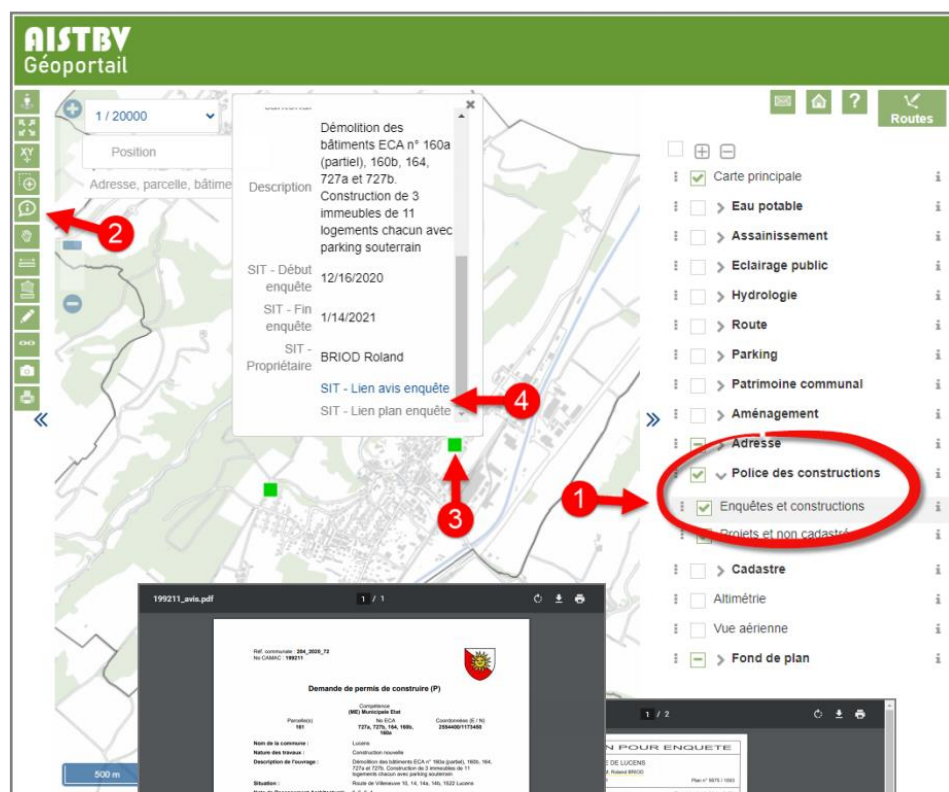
AISTBV
Géoportail

1 / 20000
Position
Adresse, parcelle, bâtime

Description
Démolition des bâtiments ECA n° 160a (partiel), 160b, 164, 727a et 727b. Construction de 3 immeubles de 11 logements chacun avec parking souterrain

SIT - Début enquête
12/16/2020

SIT - Fin enquête
1/14/2021

SIT - Propriétaire
BRIOD Roland

SIT - Lien avis enquête
SIT - Lien plan enquête

Routes

Carte principale
Eau potable
Assainissement
Eclairage public
Hydrologie
Route
Parking
Patrimoine communal
Aménagement
Adresse
Police des constructions
Enquêtes et constructions
Projets et non cadastré
Cadastre
Altimétrie
Vue aérienne
Fond de plan

1
2
3
4

500 m

199211_avis.pdf
1 / 1

Ref. communale : 204_2020_73
No CAMAC : 199211

Demande de permis de construire (P)

Compétence
(ME) Municipale Etat

Parcelle(s)
161

No ECA
727a, 727b, 164, 160b, 160a

Coordonnées (E / N)
2554400/1173480

Nom de la commune : Lucens
Nature des travaux : Construction nouvelle
Description de l'ouvrage : Démolition des bâtiments ECA n° 160a (partiel), 160b, 164, 727a et 727b. Construction de 3 immeubles de 11 logements chacun avec parking souterrain
Situation : Route de Villeneuve 10, 14, 14a, 14b, 1522 Lucens

1 / 2
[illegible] POUR ENQUETE
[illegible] DE LUCENS
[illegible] M. Roland BRIOD
Plan n° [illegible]